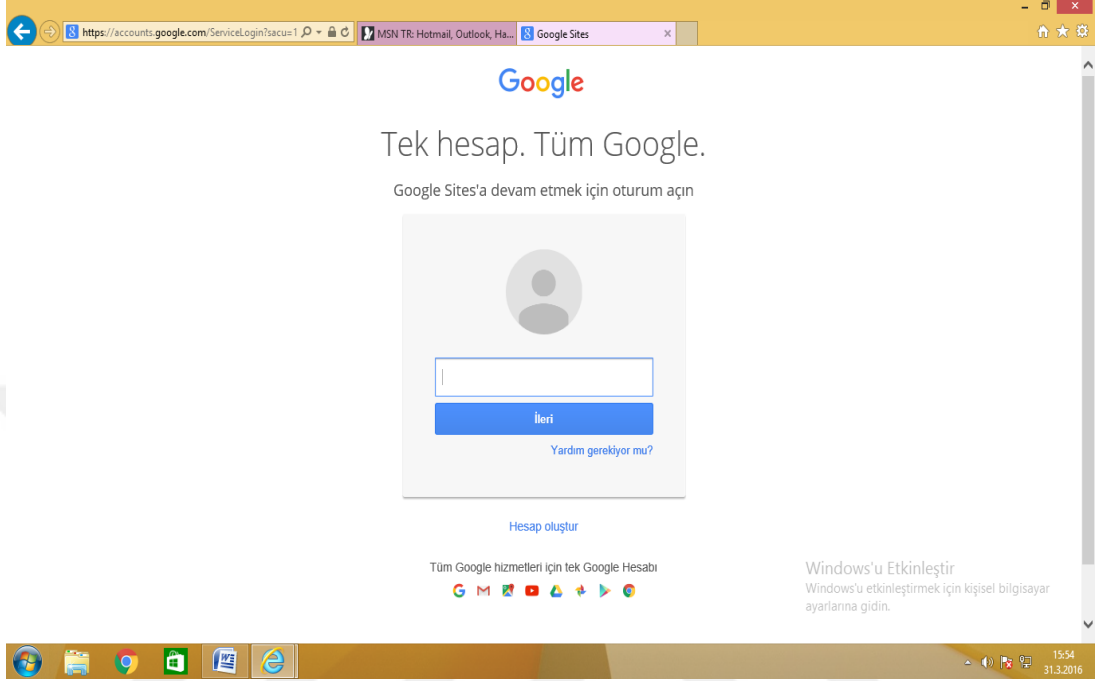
https://accounts.google.com/ServiceLogin?sacu=1

MSN TR: Hotmail, Outlook, Ha...

Google Sites

Google

Tek hesap. Tüm Google.

Google Sites'a devam etmek için oturum açın

İleri

Yardım gerekiyor mu?

Hesap oluştur

Tüm Google hizmetleri için tek Google Hesabı

Windows'u Etkinleştir

Windows'u etkinleştirmek için kişisel bilgisayar ayarlarına gidin.

15:54
31.3.2016